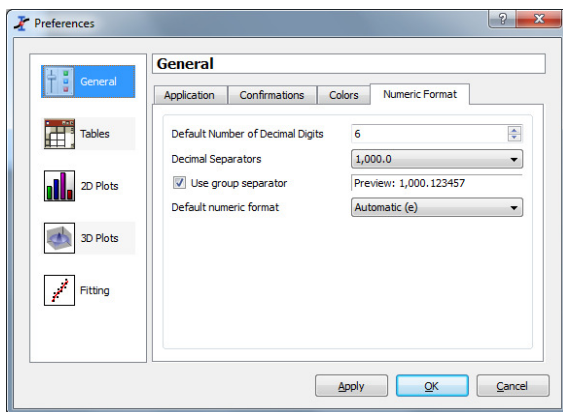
Preferences

?

General

Tables

2D Plots

3D Plots

Fitting

General

Application | Confirmations | Colors | Numeric Format

Default Number of Decimal Digits 6

Decimal Separators 1,000.0

Use group separator Preview: 1,000.123457

Default numeric format Automatic (e)

Apply OK Cancel